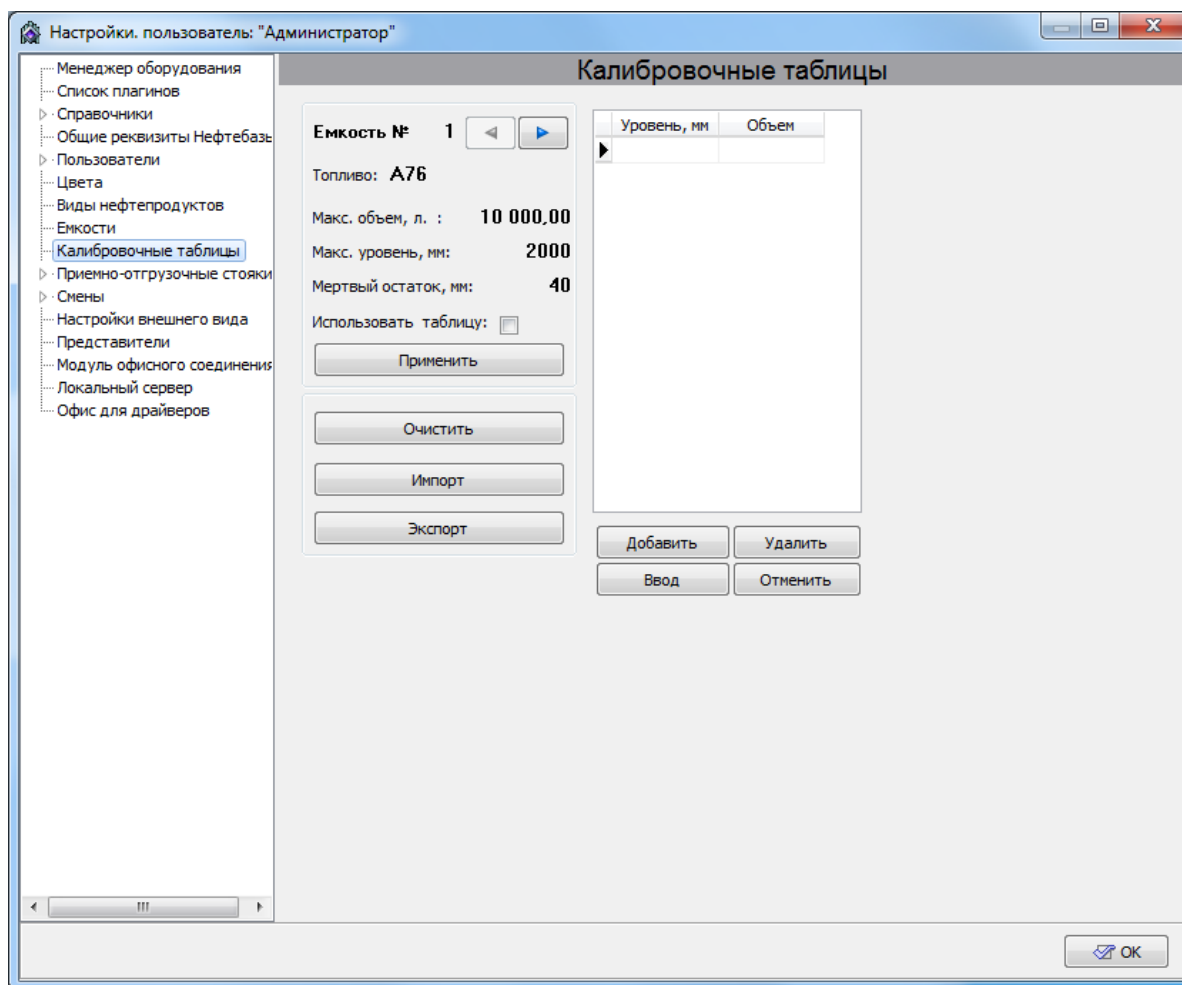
Настройки. пользователь: "Администратор"

Менеджер оборудования
Список плагинов
Справочники
Общие реквизиты Нефтебазы
Пользователи
Цвета
Виды нефтепродуктов
Емкости
Калибровочные таблицы
Приемно-отгрузочные стояки
Смены
Настройки внешнего вида
Представители
Модуль офисного соединения
Локальный сервер
Офис для драйверов

Калибровочные таблицы

Емкость № 1

Топливо: А76

Макс. объем, л. : 10 000,00

Макс. уровень, мм: 2000

Мертвый остаток, мм: 40

Использовать таблицу:

Применить

Очистить

Импорт

Экспорт

| Уровень, мм | Объем |
|---|---|
| | |

Добавить
Удалить
Ввод
Отменить

OK